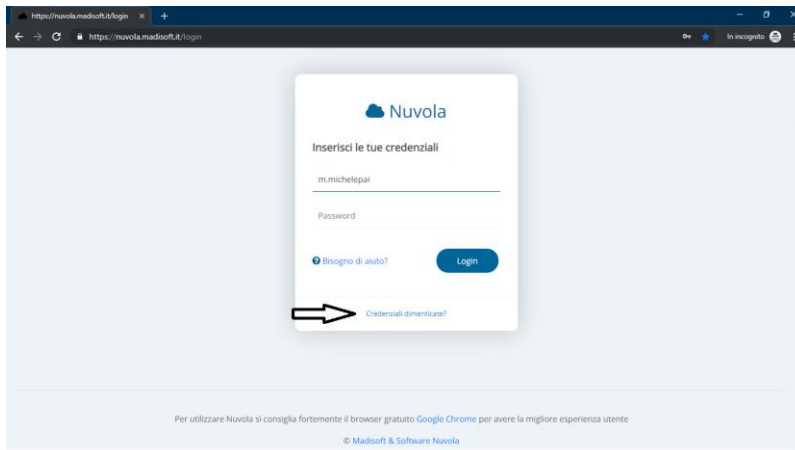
https://nuvola.madisoft.it/login ×

https://nuvola.madisoft.it/login

In incognito

Nuvola

Inserisci le tue credenziali

m.michelepai

Password

Bisogno di aiuto?

Login

Credenziali dimenticate?

Per utilizzare Nuvola si consiglia fortemente il browser gratuito Google Chrome per avere la migliore esperienza utente

© Madisoft & Software Nuvola